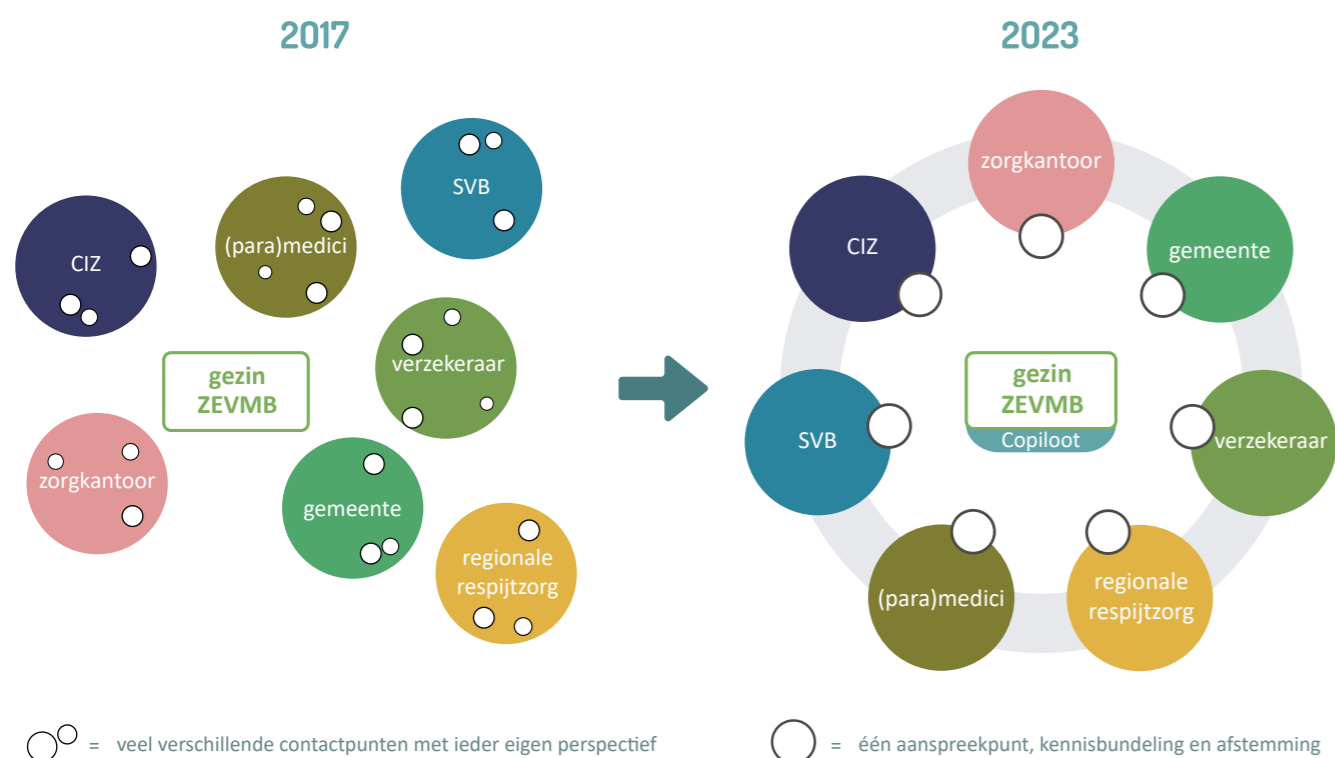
2017

SVB

(para)medici

CIZ

verzekeraar

gezin
ZEVMB

zorgkantoor

gemeente

regionale
respijtzorg

2023

zorgkantoor

CIZ

gemeente

gezin
ZEVMB
Copiloot

SVB

verzekeraar

(para)medici

regionale
respijtzorg

= veel verschillende contactpunten met ieder eigen perspectief

= één aanspreekpunt, kennisbundeling en afstemming